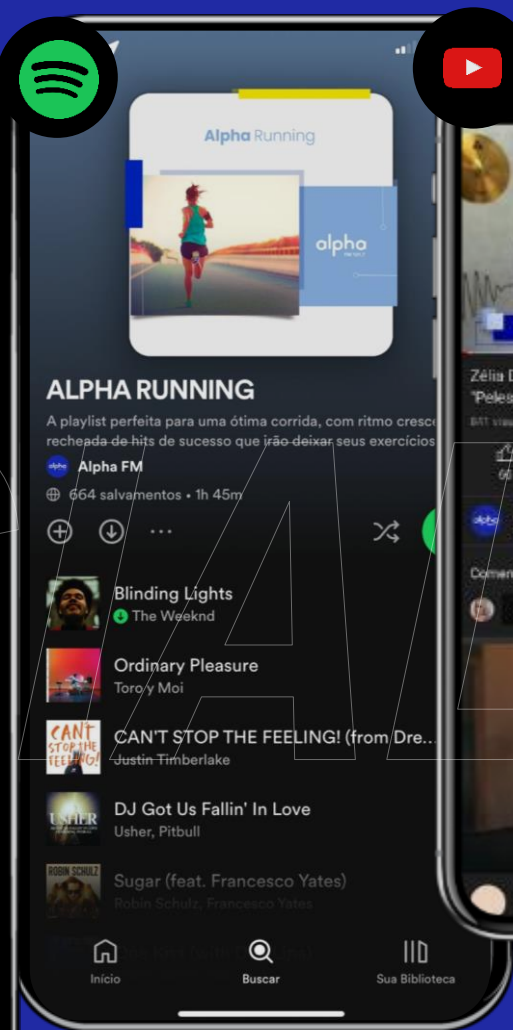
Alpha Running

alpha

ALPHA RUNNING

A playlist perfeita para uma ótima corrida, com ritmo cresc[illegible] recheada de hits de sucesso que irão deixar seus exercícios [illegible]

Alpha FM

664 salvamentos • 1h 45m

Blinding Lights
The Weeknd

Ordinary Pleasure
Toro y Moi

CAN'T STOP THE FEELING! (from Dre...
Justin Timberlake

DJ Got Us Fallin' In Love
Usher, Pitbull

Sugar (feat. Francesco Yates)
Robin Schulz, Francesco Yates

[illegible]

Início

Buscar

Sua Biblioteca

Zélia D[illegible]
"Peles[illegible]

Comen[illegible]